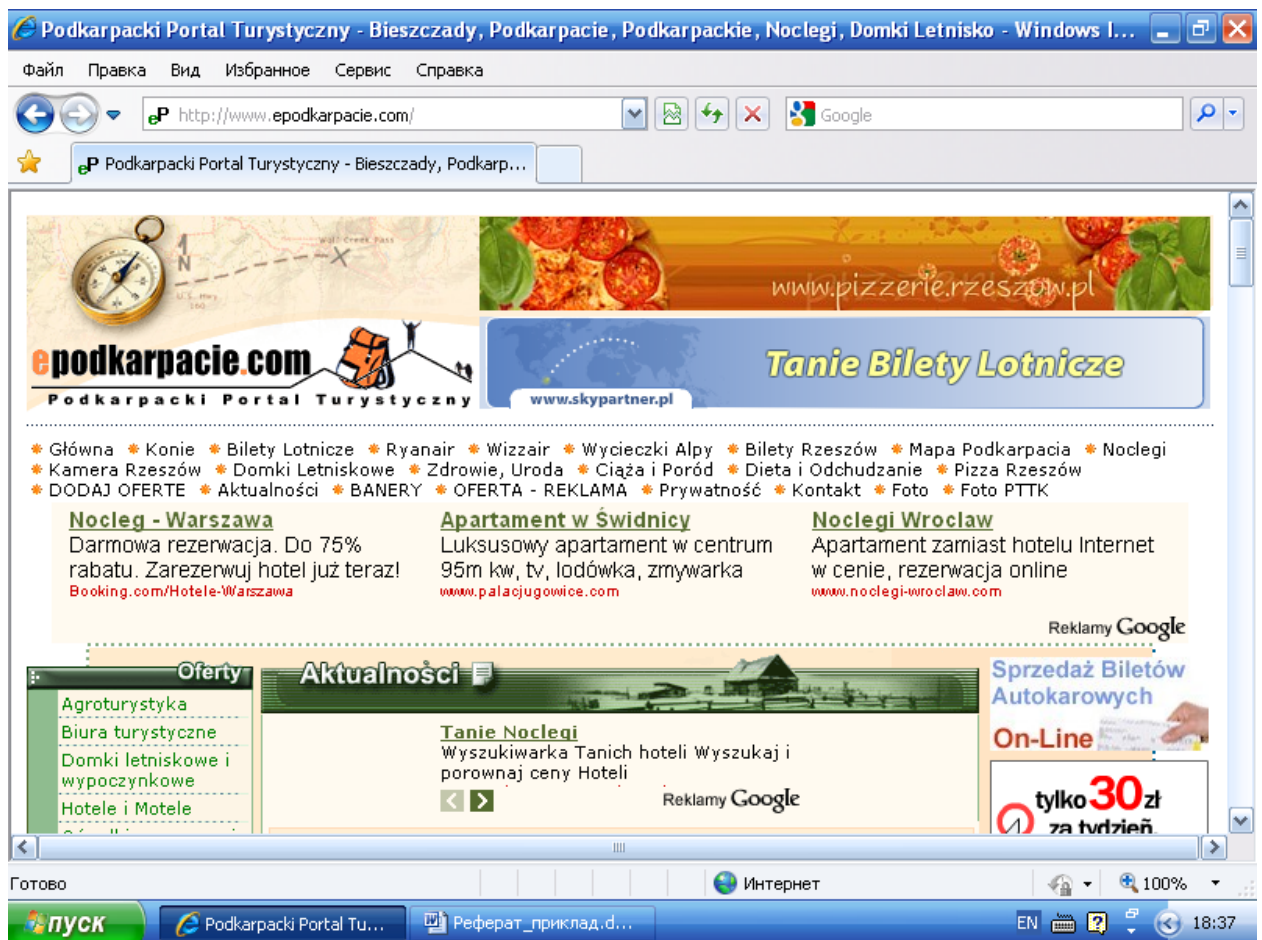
Podkarpacki Portal Turystyczny - Bieszczady, Podkarpacie, Podkarpackie, Noclegi, Domki Letnisko - Windows I...

Файл Правка Вид Избранное Сервис Справка

http://www.epodkarpacie.com/

Google

Podkarpacki Portal Turystyczny - Bieszczady, Podkarp...

www.pizzerie.rzeszow.pl

epodkarpacie.com
Podkarpacki Portal Turystyczny

Tanie Bilety Lotnicze
www.skypartner.pl

Główna Konie Bilety Lotnicze Ryanair Wizzair Wycieczki Alpy Bilety Rzeszów Mapa Podkarpacia Noclegi Kamera Rzeszów Domki Letniskowe Zdrowie, Uroda Ciąża i Poród Dieta i Odchudzanie Pizza Rzeszów DODAJ OFERTE Aktualności BANERY OFERTA - REKLAMA Prywatność Kontakt Foto Foto PTTK

Nocleg - Warszawa
Darmowa rezerwacja. Do 75% rabatu. Zarezerwuj hotel już teraz!
Booking.com/Hotele-Warszawa

Apartament w Świdnicy
Luksusowy apartament w centrum 95m kw, tv, lodówka, zmywarka
www.palacjugowice.com

Noclegi Wroclaw
Apartament zamiast hotelu Internet w cenie, rezerwacja online
www.noclegi-wroclaw.com

Reklamy Google

Oferty
Agroturystyka
Biura turystyczne
Domki letniskowe i wypoczynkowe
Hotele i Motele

Aktualności

Tanie Noclegi
Wyszukiwarka Tanich hoteli Wyszukaj i porownaj ceny Hoteli

Reklamy Google

Sprzedaż Biletów Autokarowych
On-Line

tylko 30 zł za tydzień

Готово
Интернет
100%

пуск
Podkarpacki Portal Tu...
Реферат_приклад.d...
EN
18:37